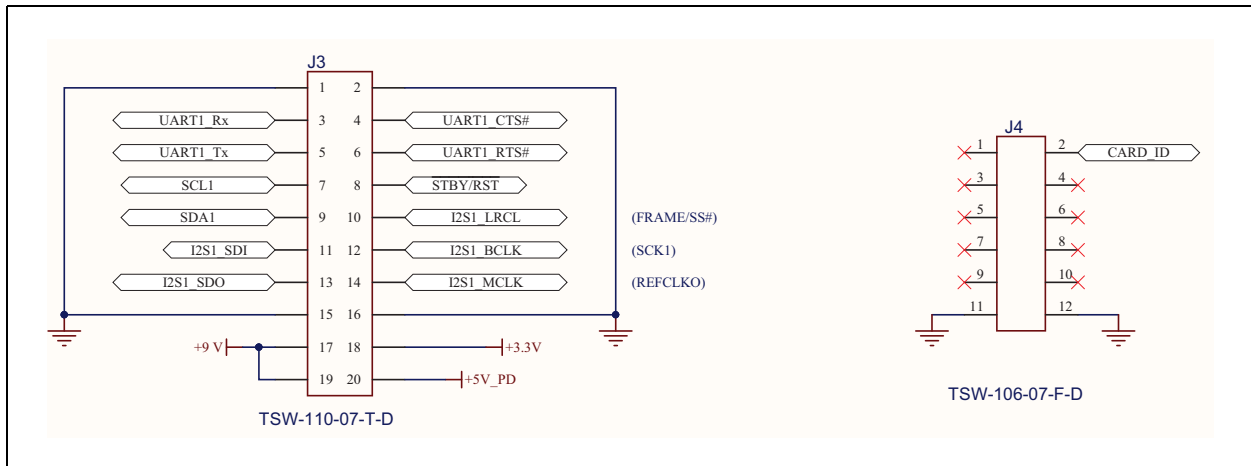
J3

| | | | |
|---|---|---|---|
| | 1 | 2 | |
| UART1_Rx | 3 | 4 | UART1_CTS# |
| UART1_Tx | 5 | 6 | UART1_RTS# |
| SCL1 | 7 | 8 | STBY/RST |
| SDA1 | 9 | 10 | I2S1_LRCL |
| I2S1_SDI | 11 | 12 | I2S1_BCLK |
| I2S1_SDO | 13 | 14 | I2S1_MCLK |
| | 15 | 16 | |
| +9 V | 17 | 18 | +3.3V |
| | 19 | 20 | +5V_PD |

(FRAME/SS#)
(SCK1)
(REFCLKO)

TSW-110-07-T-D

J4

| | |
|---|---|
| 1 | 2 CARD_ID |
| 3 | 4 |
| 5 | 6 |
| 7 | 8 |
| 9 | 10 |
| 11 | 12 |

TSW-106-07-F-D